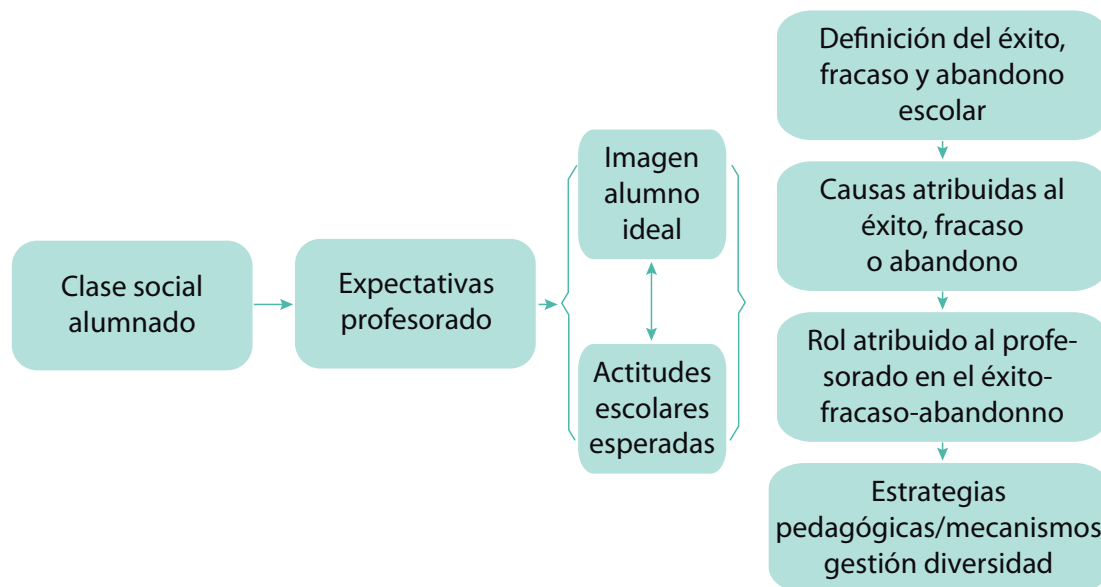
Clase social alumnado

Expectativas profesorado

Imagen alumno ideal

Actitudes escolares esperadas

Definición del éxito, fracaso y abandono escolar

Causas atribuidas al éxito, fracaso o abandono

Rol atribuido al profesorado en el éxito-fracaso-abandonno

Estrategias pedagógicas/mecanismos gestión diversidad